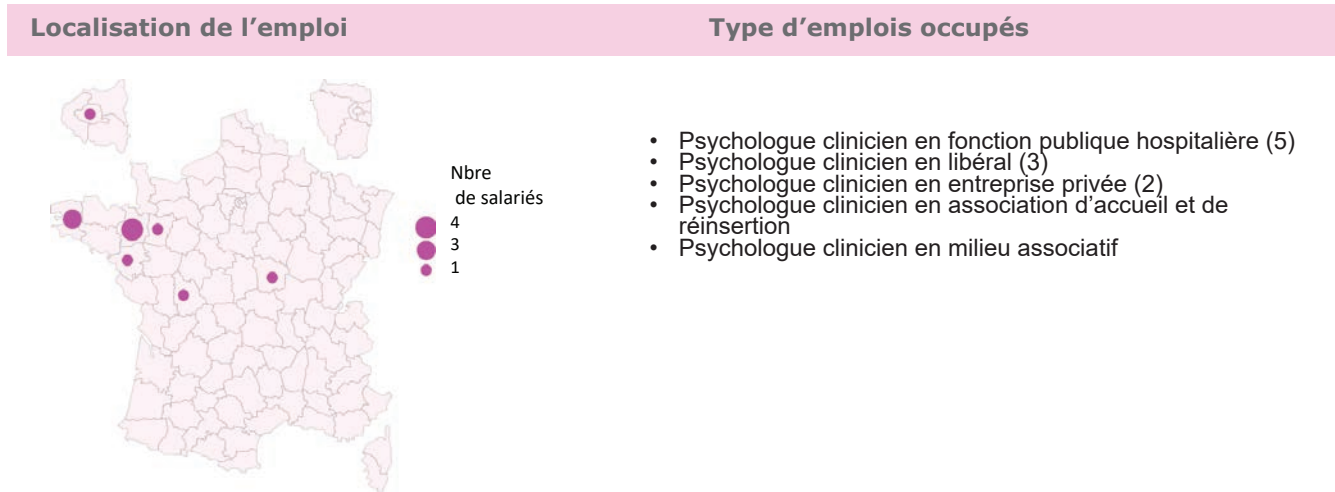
Localisation de l’emploi

Type d’emplois occupés

Nbre de salariés
4
3
1

• Psychologue clinicien en fonction publique hospitalière (5)
• Psychologue clinicien en libéral (3)
• Psychologue clinicien en entreprise privée (2)
• Psychologue clinicien en association d’accueil et de réinsertion
• Psychologue clinicien en milieu associatif